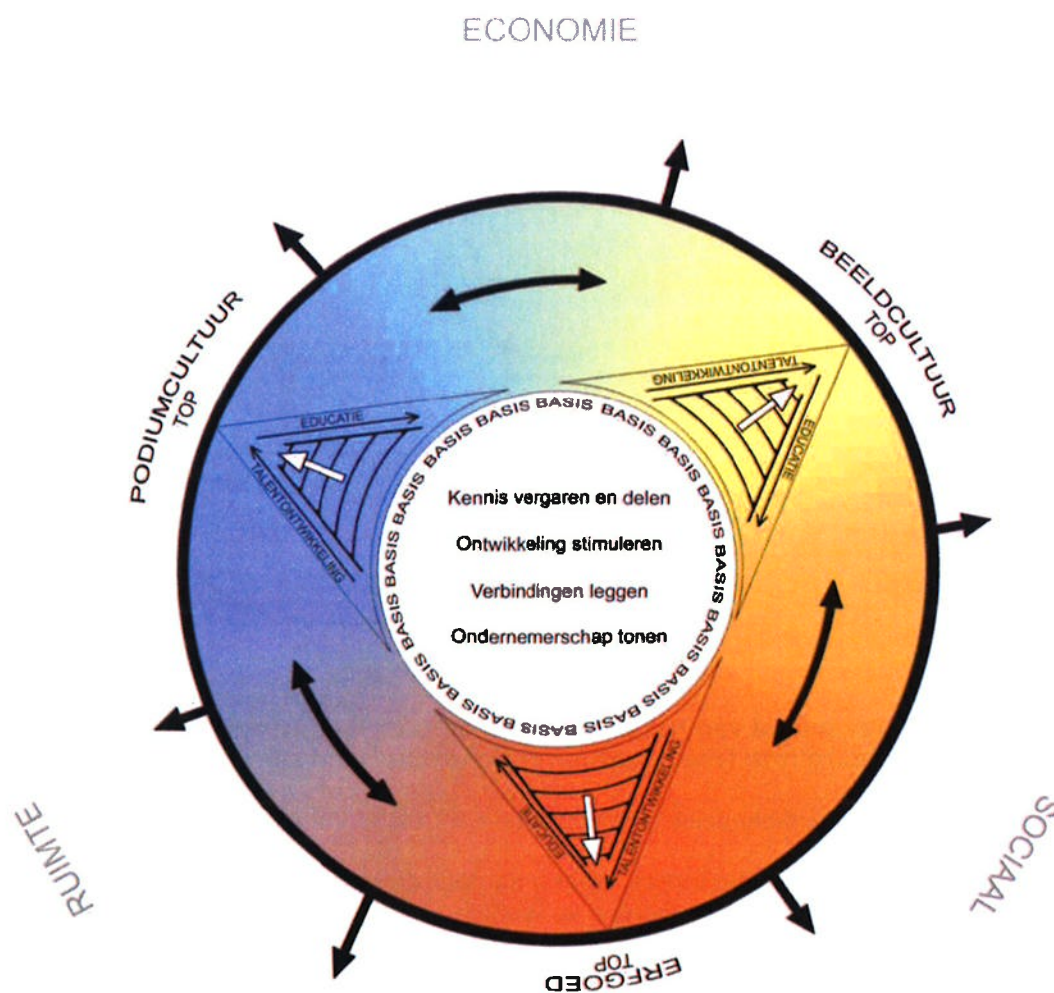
ECONOMIE

BEELDCULTUUR
TOP

PODIUMCULTUUR
TOP

TALENTONTWIKKELING
EDUCATIE

EDUCATIE
TALENTONTWIKKELING

BASIS BASIS BASIS BASIS BASIS BASIS BASIS BASIS BASIS BASIS BASIS BASIS BASIS BASIS BASIS BASIS BASIS

Kennis vergaren en delen

Ontwikkeling stimuleren

Verbindingen leggen

Ondernemerschap tonen

EDUCATIE
TALENTONTWIKKELING

RUIMTE

SOCIAAL

ERFGOED
TOP